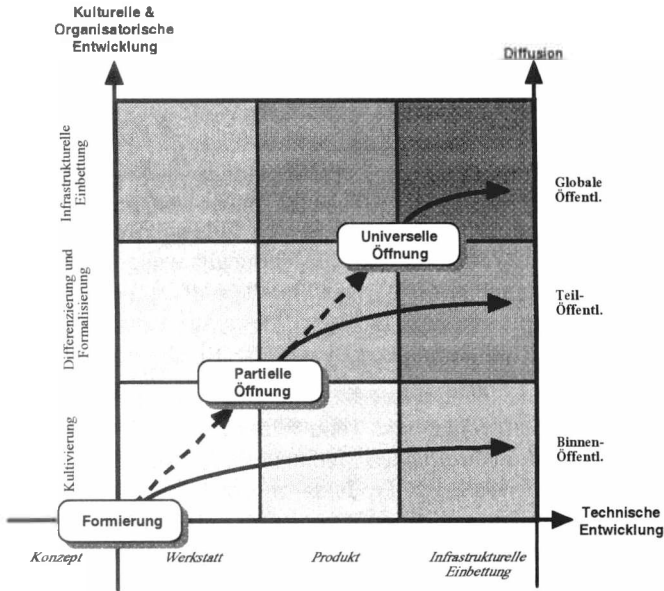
Kulturelle & Organisatorische Entwicklung

Diffusion

Infrastrukturelle Einbettung

Differenzierung und Formalisierung

Kultivierung

Globale Öffentl.

Teil-Öffentl.

Binnen-Öffentl.

Universelle Öffnung

Partielle Öffnung

Formierung

Technische Entwicklung

Konzept

Werkstatt

Produkt

Infrastrukturelle Einbettung